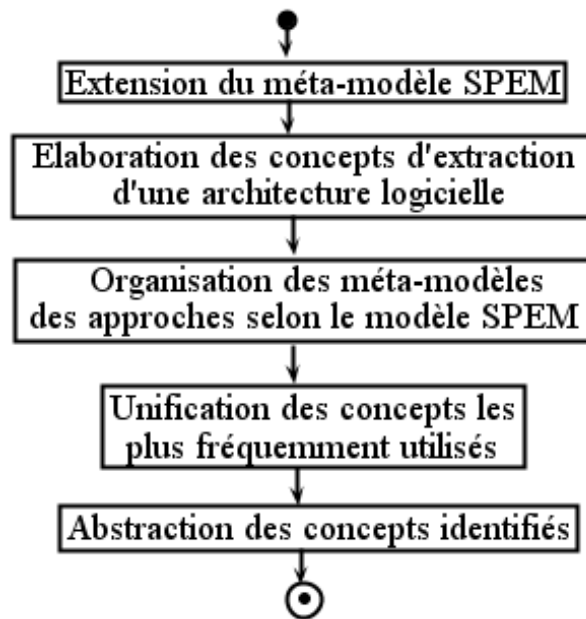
Extension du méta-modèle SPEM

Elaboration des concepts d'extraction d'une architecture logicielle

Organisation des méta-modèles des approches selon le modèle SPEM

Unification des concepts les plus fréquemment utilisés

Abstraction des concepts identifiés